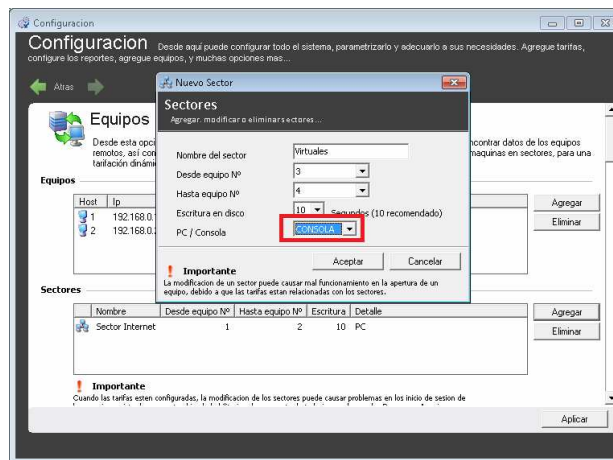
Configuracion

Configuracion Desde aqui puede configurar todo el sistema, parametrizarlo y adecuarlo a sus necesidades. Agregue tarifas, configure los reportes, agregue equipos, y muchas opciones mas...

Atras

Equipos

Desde esta opci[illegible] remotos, asi con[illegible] tarifacion dinámi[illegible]

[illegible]contrar datos de los equipos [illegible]maquinas en sectores, para una

Equipos

| Host | Ip |
|---|---|
| 1 | 192.168.0.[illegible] |
| 2 | 192.168.0.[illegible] |

Agregar

Eliminar

Nuevo Sector

Sectores

Agregar, modificar o eliminar sectores...

Nombre del sector Virtuales

Desde equipo Nº 3

Hasta equipo Nº 4

Escritura en disco 10 Segundos (10 recomendado)

PC / Consola CONSOLA

Aceptar Cancelar

Importante

La modificacion de un sector puede causar mal funcionamiento en la apertura de un equipo, debido a que las tarifas estan relacionadas con los sectores.

Sectores

| Nombre | Desde equipo Nº | Hasta equipo Nº | Escritura | Detalle |
|---|---|---|---|---|
| Sector Internet | 1 | 2 | 10 | PC |

Agregar

Eliminar

Importante

Cuando las tarifas esten configuradas, la modificacion de los sectores puede causar problemas en los inicio de sesion de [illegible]

Aplicar